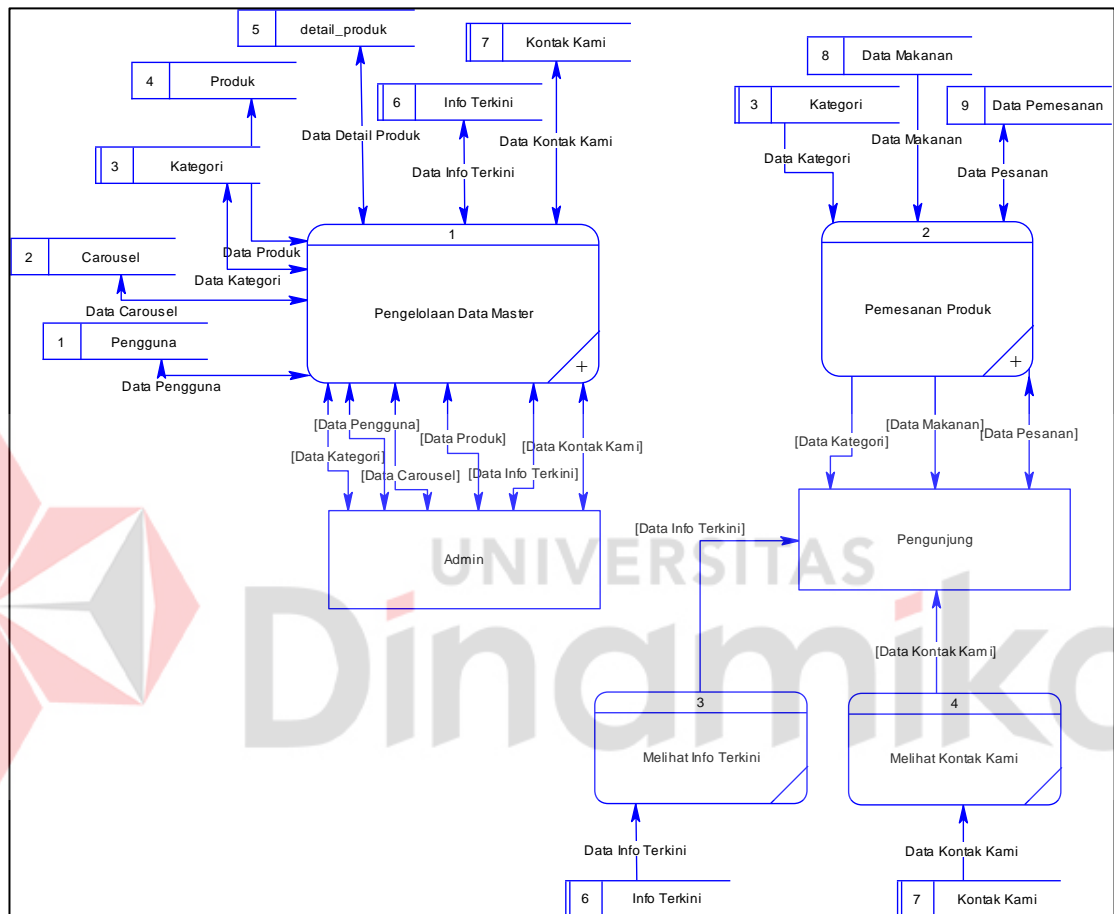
5 detail_produk

7 Kontak Kami

4 Produk

6 Info Terkini

3 Kategori

2 Carousel

1 Pengguna

Data Detail Produk

Data Kontak Kami

Data Info Terkini

Data Produk

Data Kategori

Data Carousel

Data Pengguna

1

Pengelolaan Data Master

[Data Pengguna]

[Data Kategori]

[Data Produk]

[Data Carousel]

[Data Info Terkini]

[Data Kontak Kami]

Admin

8 Data Makanan

3 Kategori

9 Data Pemesanan

Data Makanan

Data Kategori

Data Pesanan

2

Pemesanan Produk

[Data Kategori]

[Data Makanan]

[Data Pesanan]

[Data Info Terkini]

Pengunjung

[Data Kontak Kami]

UNIVERSITAS

Dinamika

3

Melihat Info Terkini

4

Melihat Kontak Kami

Data Info Terkini

Data Kontak Kami

6 Info Terkini

7 Kontak Kami